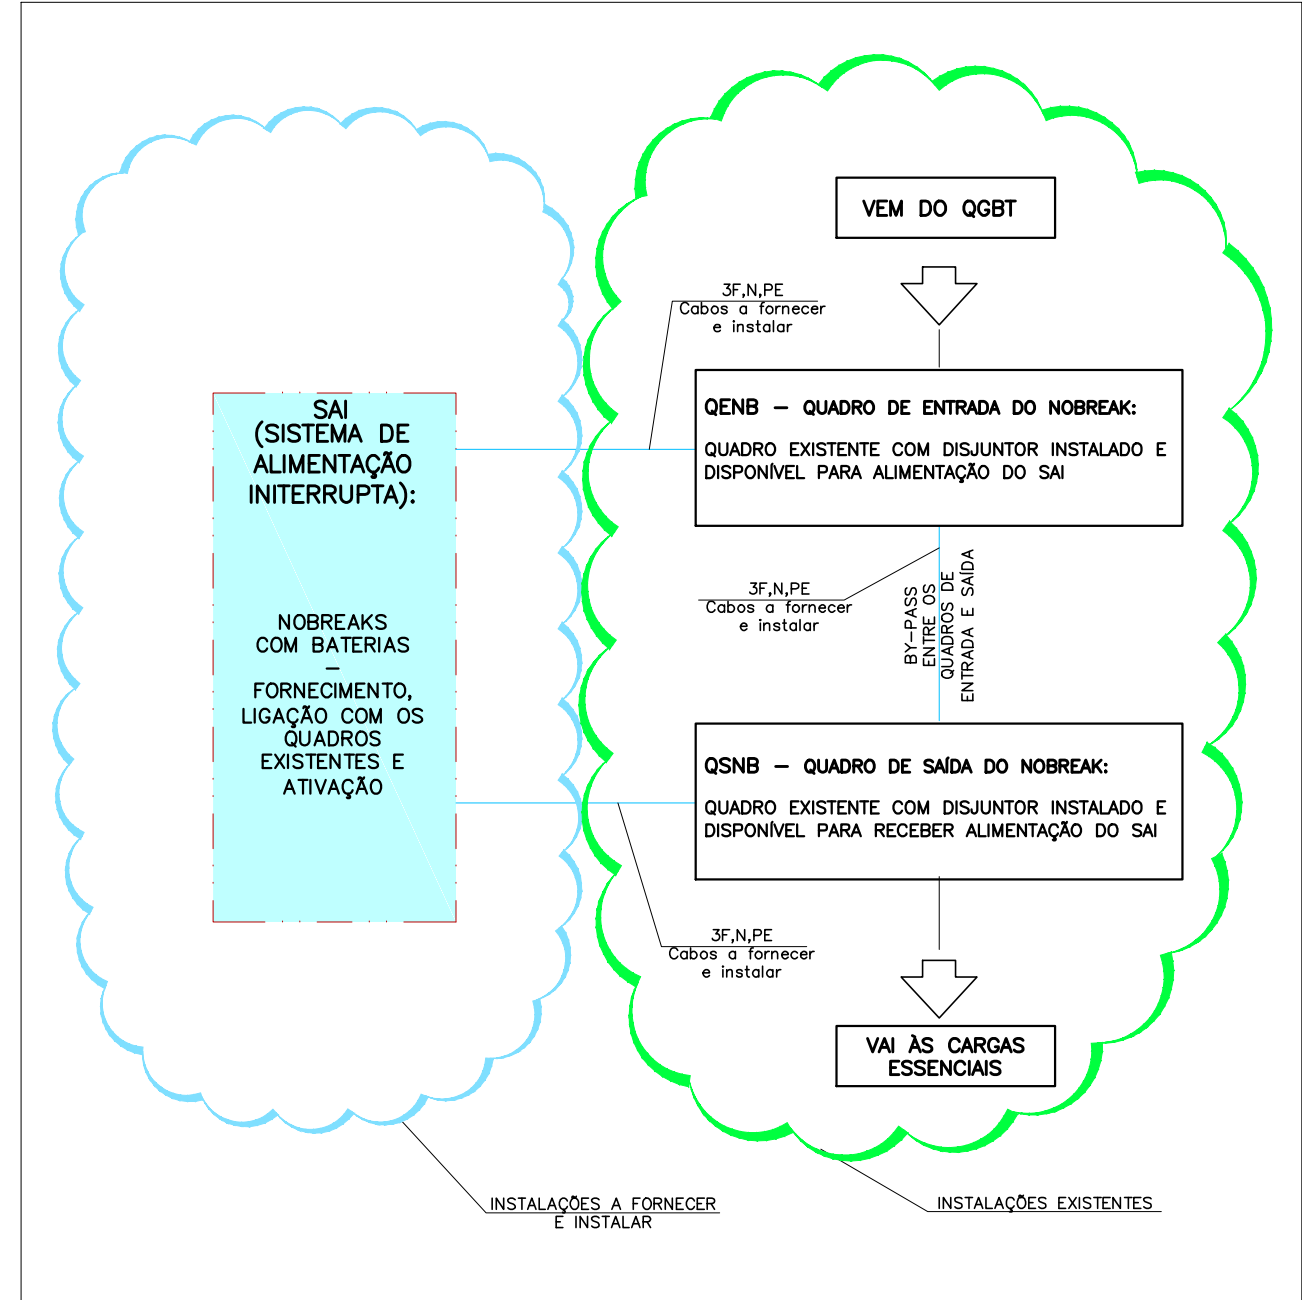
VEM DO QGBT

3F,N,PE
Cabos a fornecer
e instalar

SAI
(SISTEMA DE
ALIMENTAÇÃO
INITERRUPTA):

QENB — QUADRO DE ENTRADA DO NOBREAK:

QUADRO EXISTENTE COM DISJUNTOR INSTALADO E DISPONÍVEL PARA ALIMENTAÇÃO DO SAI

3F,N,PE
Cabos a fornecer
e instalar

BY-PASS ENTRE OS QUADROS DE ENTRADA E SAÍDA

NOBREAKS
COM BATERIAS
—
FORNECIMENTO,
LIGAÇÃO COM OS
QUADROS
EXISTENTES E
ATIVAÇÃO

QSNB — QUADRO DE SAÍDA DO NOBREAK:

QUADRO EXISTENTE COM DISJUNTOR INSTALADO E DISPONÍVEL PARA RECEBER ALIMENTAÇÃO DO SAI

3F,N,PE
Cabos a fornecer
e instalar

VAI ÀS CARGAS
ESSENCIAIS

INSTALAÇÕES A FORNECER
E INSTALAR

INSTALAÇÕES EXISTENTES